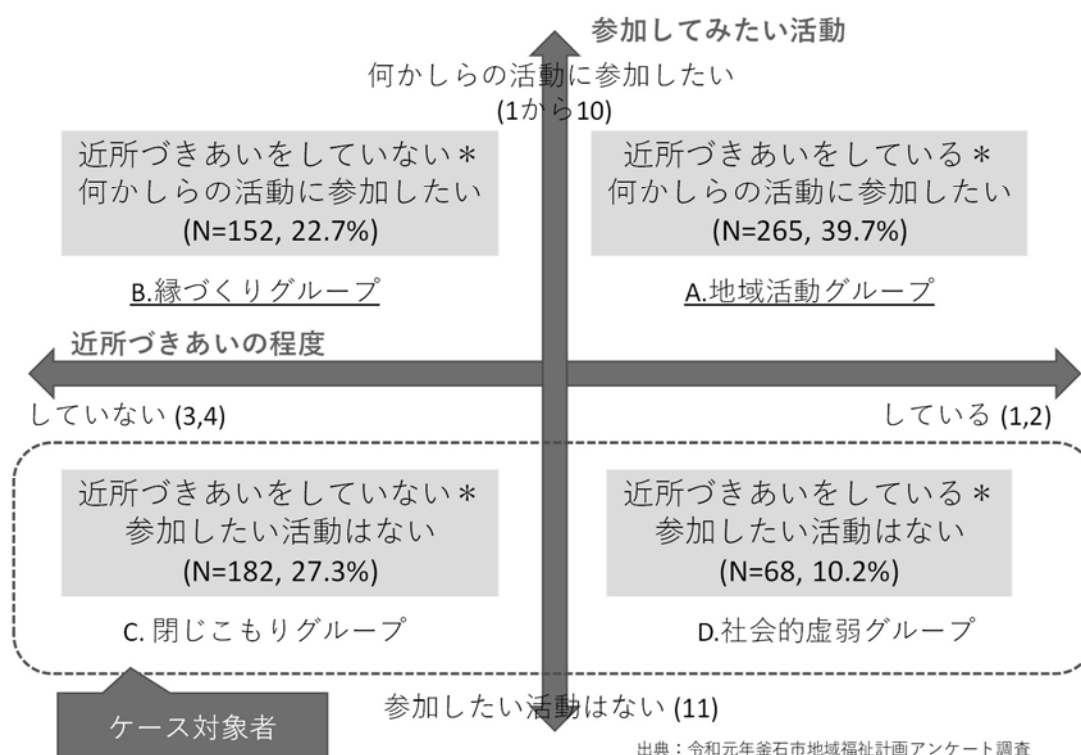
参加してみたい活動

何かしらの活動に参加したい
(1から10)

近所づきあいをしていない＊
何かしらの活動に参加したい
(N=152, 22.7%)

B.縁づくりグループ

近所づきあいをしている＊
何かしらの活動に参加したい
(N=265, 39.7%)

A.地域活動グループ

近所づきあいの程度

していない (3,4)

している (1,2)

近所づきあいをしていない＊
参加したい活動はない
(N=182, 27.3%)

C. 閉じこもりグループ

近所づきあいをしている＊
参加したい活動はない
(N=68, 10.2%)

D.社会的虚弱グループ

参加したい活動はない (11)

ケース対象者

出典：令和元年釜石市地域福祉計画アンケート調査